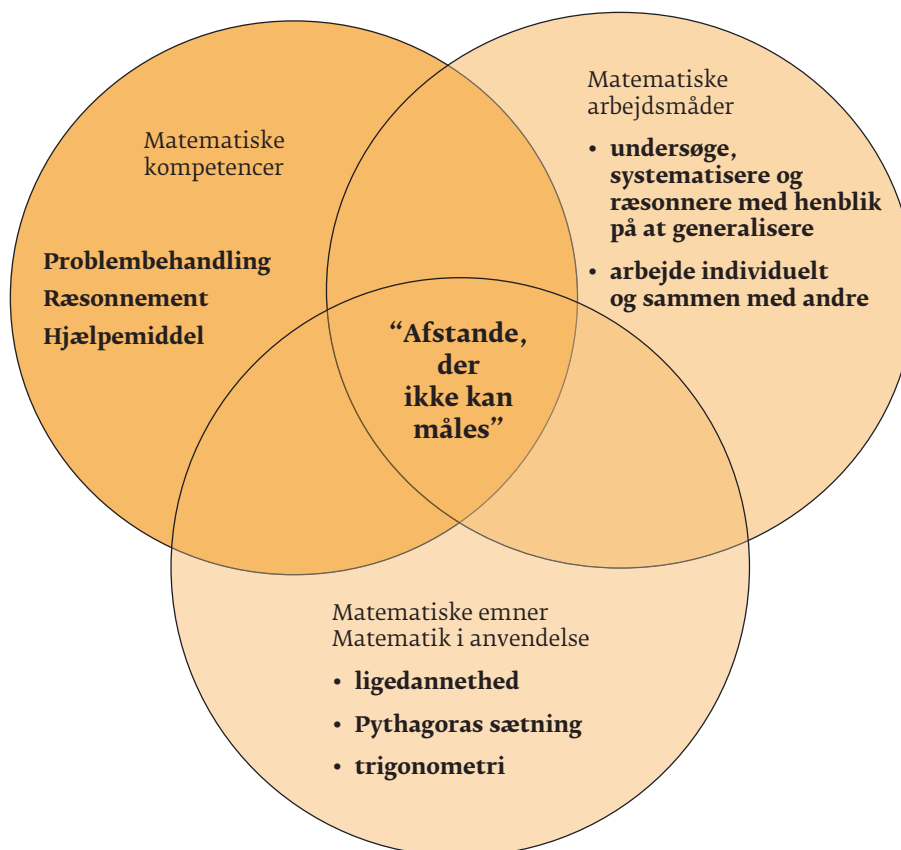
Matematiske kompetencer

Problembehandling
Ræsonnement
Hjælpemiddel

Matematiske arbejdsmåder

• undersøge, systematisere og ræsonnere med henblik på at generalisere
• arbejde individuelt og sammen med andre

"Afstande, der ikke kan måles"

Matematiske emner
Matematik i anvendelse

• ligedannethed
• Pythagoras sætning
• trigonometri